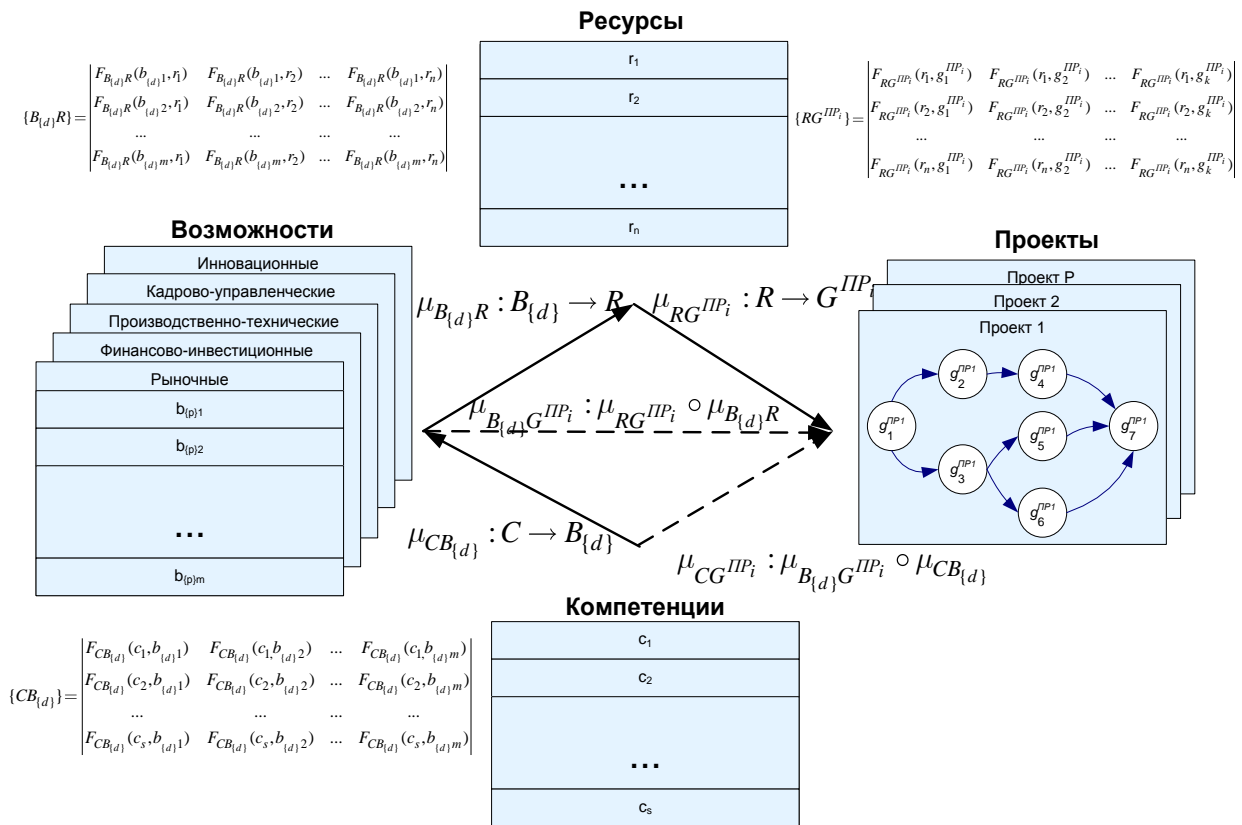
Ресурсы

$\{B_{\{d\}}R\}=\begin{vmatrix} F_{B_{\{d\}}R}(b_{\{d\}1},r_1) & F_{B_{\{d\}}R}(b_{\{d\}1},r_2) & ... & F_{B_{\{d\}}R}(b_{\{d\}1},r_n) \\ F_{B_{\{d\}}R}(b_{\{d\}2},r_1) & F_{B_{\{d\}}R}(b_{\{d\}2},r_2) & ... & F_{B_{\{d\}}R}(b_{\{d\}2},r_n) \\ ... & ... & ... & ... \\ F_{B_{\{d\}}R}(b_{\{d\}m},r_1) & F_{B_{\{d\}}R}(b_{\{d\}m},r_2) & ... & F_{B_{\{d\}}R}(b_{\{d\}m},r_n) \end{vmatrix}$

r1
r2
...
rn

$\{RG^{ПP_i}\}=\begin{vmatrix} F_{RG^{ПP_i}}(r_1,g_1^{ПP_i}) & F_{RG^{ПP_i}}(r_1,g_2^{ПP_i}) & ... & F_{RG^{ПP_i}}(r_1,g_k^{ПP_i}) \\ F_{RG^{ПP_i}}(r_2,g_1^{ПP_i}) & F_{RG^{ПP_i}}(r_2,g_2^{ПP_i}) & ... & F_{RG^{ПP_i}}(r_2,g_k^{ПP_i}) \\ ... & ... & ... & ... \\ F_{RG^{ПP_i}}(r_n,g_1^{ПP_i}) & F_{RG^{ПP_i}}(r_n,g_2^{ПP_i}) & ... & F_{RG^{ПP_i}}(r_n,g_k^{ПP_i}) \end{vmatrix}$

Возможности

Инновационные
Кадрово-управленческие
Производственно-технические
Финансово-инвестиционные
Рыночные
b{p}1
b{p}2
...
b{p}m

$\mu_{B_{\{d\}}R}:B_{\{d\}}\rightarrow R$

$\mu_{RG^{ПP_i}}:R\rightarrow G^{ПP_i}$

$\mu_{B_{\{d\}}G^{ПP_i}}:\mu_{RG^{ПP_i}}\circ\mu_{B_{\{d\}}R}$

$\mu_{CB_{\{d\}}}:C\rightarrow B_{\{d\}}$

$\mu_{CG^{ПP_i}}:\mu_{B_{\{d\}}G^{ПP_i}}\circ\mu_{CB_{\{d\}}}$

Проекты

Проект P
Проект 2
Проект 1

$g_1^{ПP1}$ $g_2^{ПP1}$ $g_3^{ПP1}$ $g_4^{ПP1}$ $g_5^{ПP1}$ $g_6^{ПP1}$ $g_7^{ПP1}$

Компетенции

$\{CB_{\{d\}}\}=\begin{vmatrix} F_{CB_{\{d\}}}(c_1,b_{\{d\}1}) & F_{CB_{\{d\}}}(c_1,b_{\{d\}2}) & ... & F_{CB_{\{d\}}}(c_1,b_{\{d\}m}) \\ F_{CB_{\{d\}}}(c_2,b_{\{d\}1}) & F_{CB_{\{d\}}}(c_2,b_{\{d\}2}) & ... & F_{CB_{\{d\}}}(c_2,b_{\{d\}m}) \\ ... & ... & ... & ... \\ F_{CB_{\{d\}}}(c_s,b_{\{d\}1}) & F_{CB_{\{d\}}}(c_s,b_{\{d\}2}) & ... & F_{CB_{\{d\}}}(c_s,b_{\{d\}m}) \end{vmatrix}$

c1
c2
...
cs